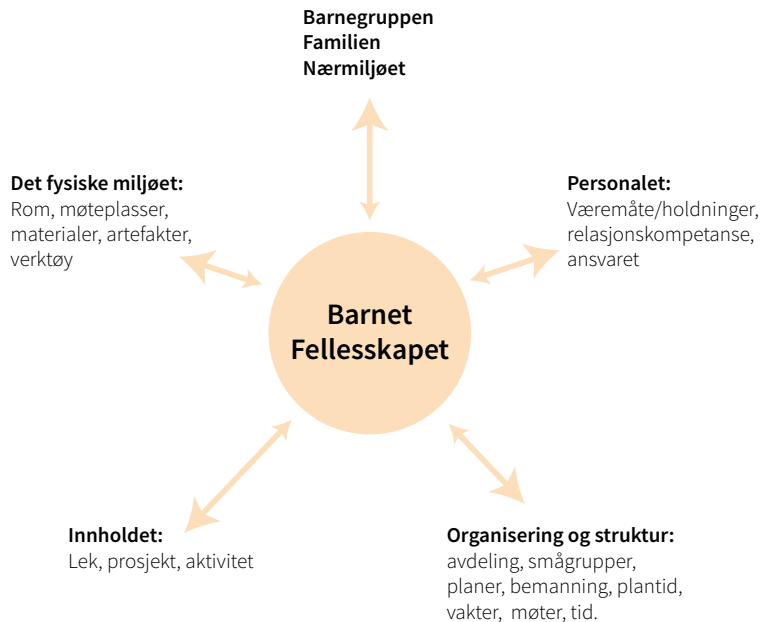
Barnegruppen
Familien
Nærmiljøet

Det fysiske miljøet:
Rom, møteplasser, materialer, artefakter, verktøy

Personalet:
Væremåte/holdninger, relasjonskompetanse, ansvaret

Barnet
Fellesskapet

Innholdet:
Lek, prosjekt, aktivitet

Organisering og struktur:
avdeling, smågrupper, planer, bemanning, plantid, vakter, møter, tid.